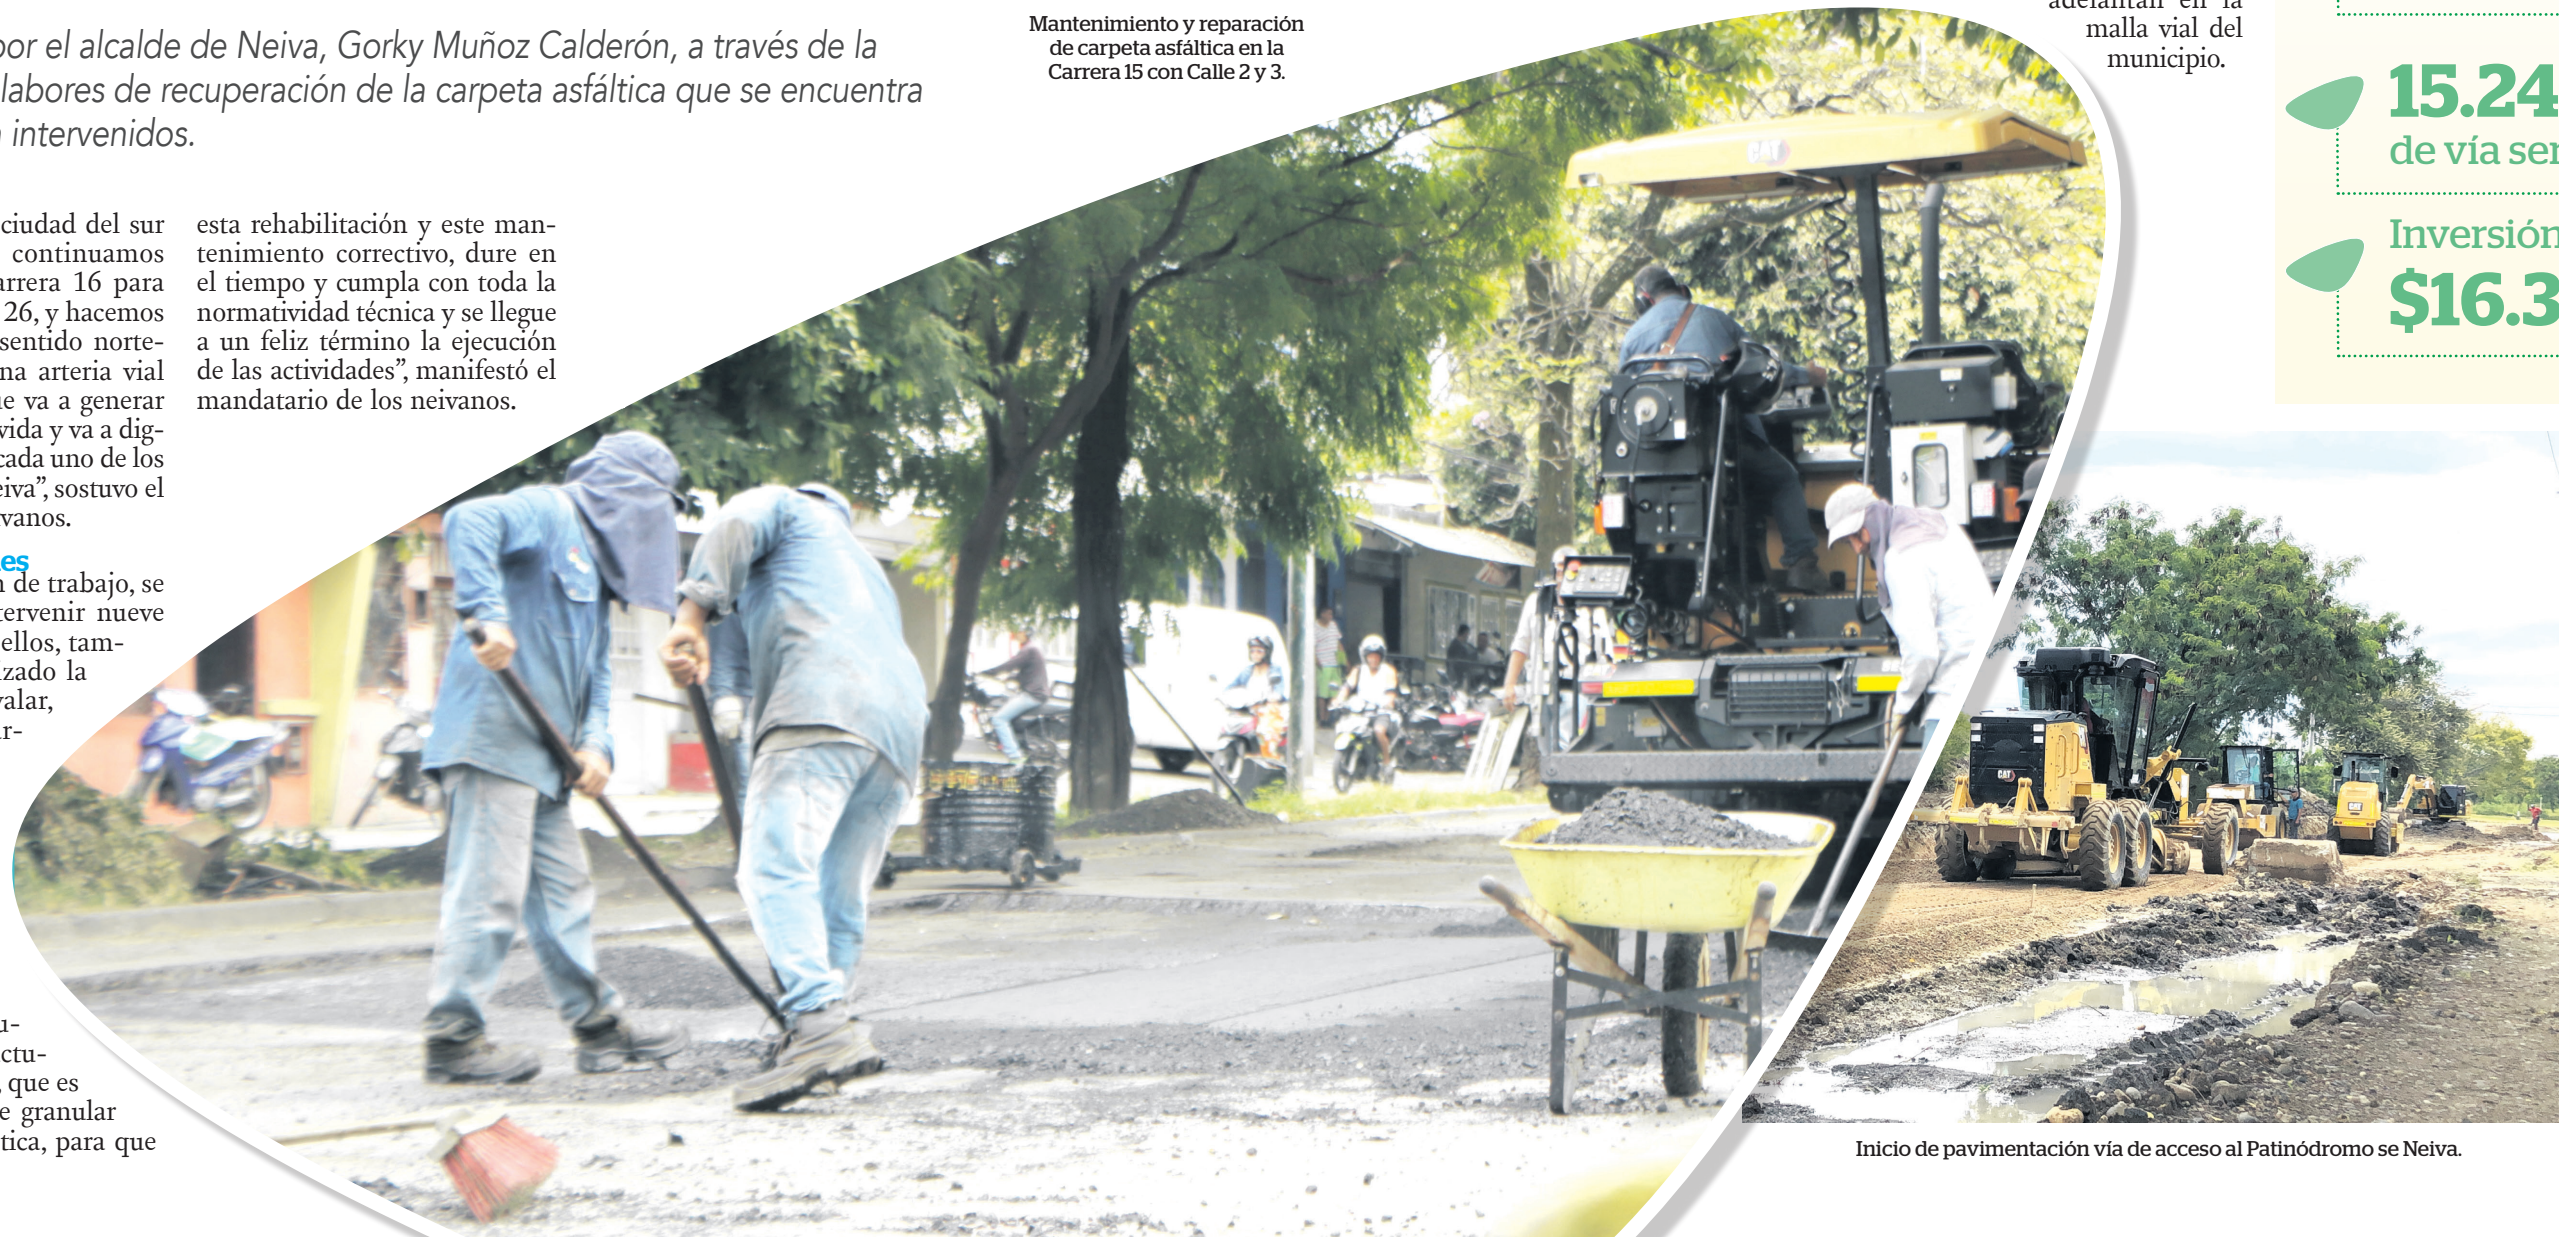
por el alcalde de Neiva, Gorky Muñoz Calderón, a través de la labores de recuperación de la carpeta asfáltica que se encuentra intervenidos.

Mantenimiento y reparación de carpeta asfáltica en la Carrera 15 con Calle 2 y 3.

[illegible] en la malla vial del municipio.

15.24
de vía se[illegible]

Inversión
$16.3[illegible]

ciudad del sur continuamos arrera 16 para 26, y hacemos sentido norte- na arteria vial e va a generar vida y va a dig- cada uno de los eiva", sostuvo el vanos.

es
de trabajo, se tervenir nueve ellos, tam- zado la valar, r-

u- ctu- , que es e granular tica, para que

esta rehabilitación y este mantenimiento correctivo, dure en el tiempo y cumpla con toda la normatividad técnica y se llegue a un feliz término la ejecución de las actividades", manifestó el mandatario de los neivanos.

Inicio de pavimentación vía de acceso al Patinódromo se Neiva.